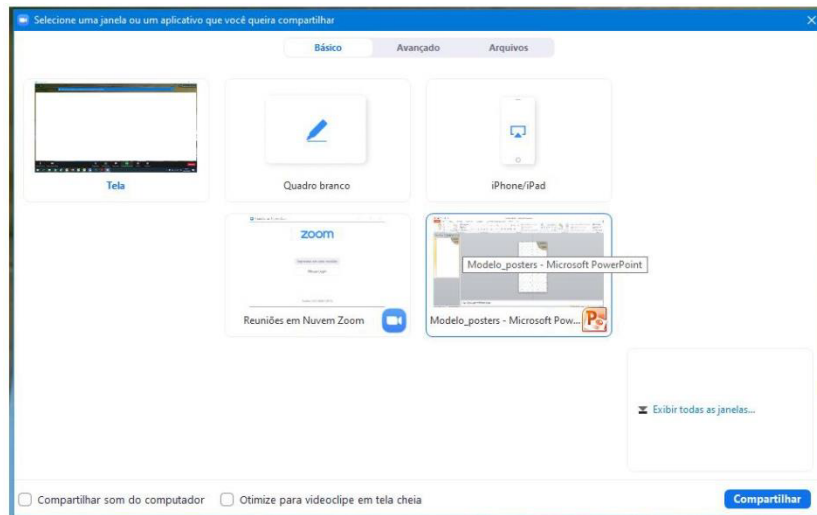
Selecione uma janela ou um aplicativo que você queira compartilhar

Básico Avançado Arquivos

Tela

Quadro branco

iPhone/iPad

zoom

Reuniões em Nuvem Zoom

Modelo_posters - Microsoft PowerPoint

Modelo_posters - Microsoft Pow...

Exibir todas as janelas...

Compartilhar som do computador

Otimize para videoclipe em tela cheia

Compartilhar